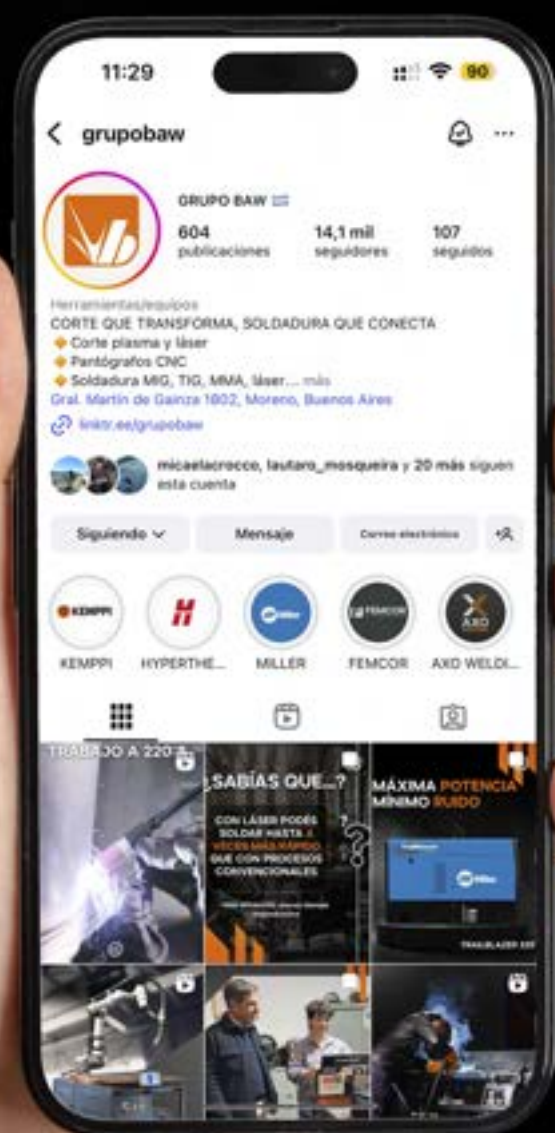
11:29

90

< grupobaw

GRUPO BAW

604
publicaciones

14,1 mil
seguidores

107
seguidos

Herramientas/equipos
CORTE QUE TRANSFORMA, SOLDADURA QUE CONECTA
🔸 Corte plasma y láser
🔸 Pantógrafos CNC
🔸 Soldadura MIG, TIG, MMA, láser... más
Gral. Martín de Gainza 1802, Moreno, Buenos Aires
linktr.ee/grupobaw

micaelacrocco, lautaro_mosqueira y 20 más siguen esta cuenta

Siguiendo ∨
Mensaje
Correo electrónico

KEMPPI
H
Miller
FEMCOR
AXD

KEMPPI
HYPERTHE...
MILLER
FEMCOR
AXD WELDI...

TRABAJO A 220 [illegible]

¿SABÍAS QUE...?
CON LÁSER PODÉS SOLDAR HASTA 4 VECES MÁS RÁPIDO QUE CON PROCESOS CONVENCIONALES
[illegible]

MÁXIMA POTENCIA MÍNIMO RUIDO
Miller
TRAILBLAZER 325